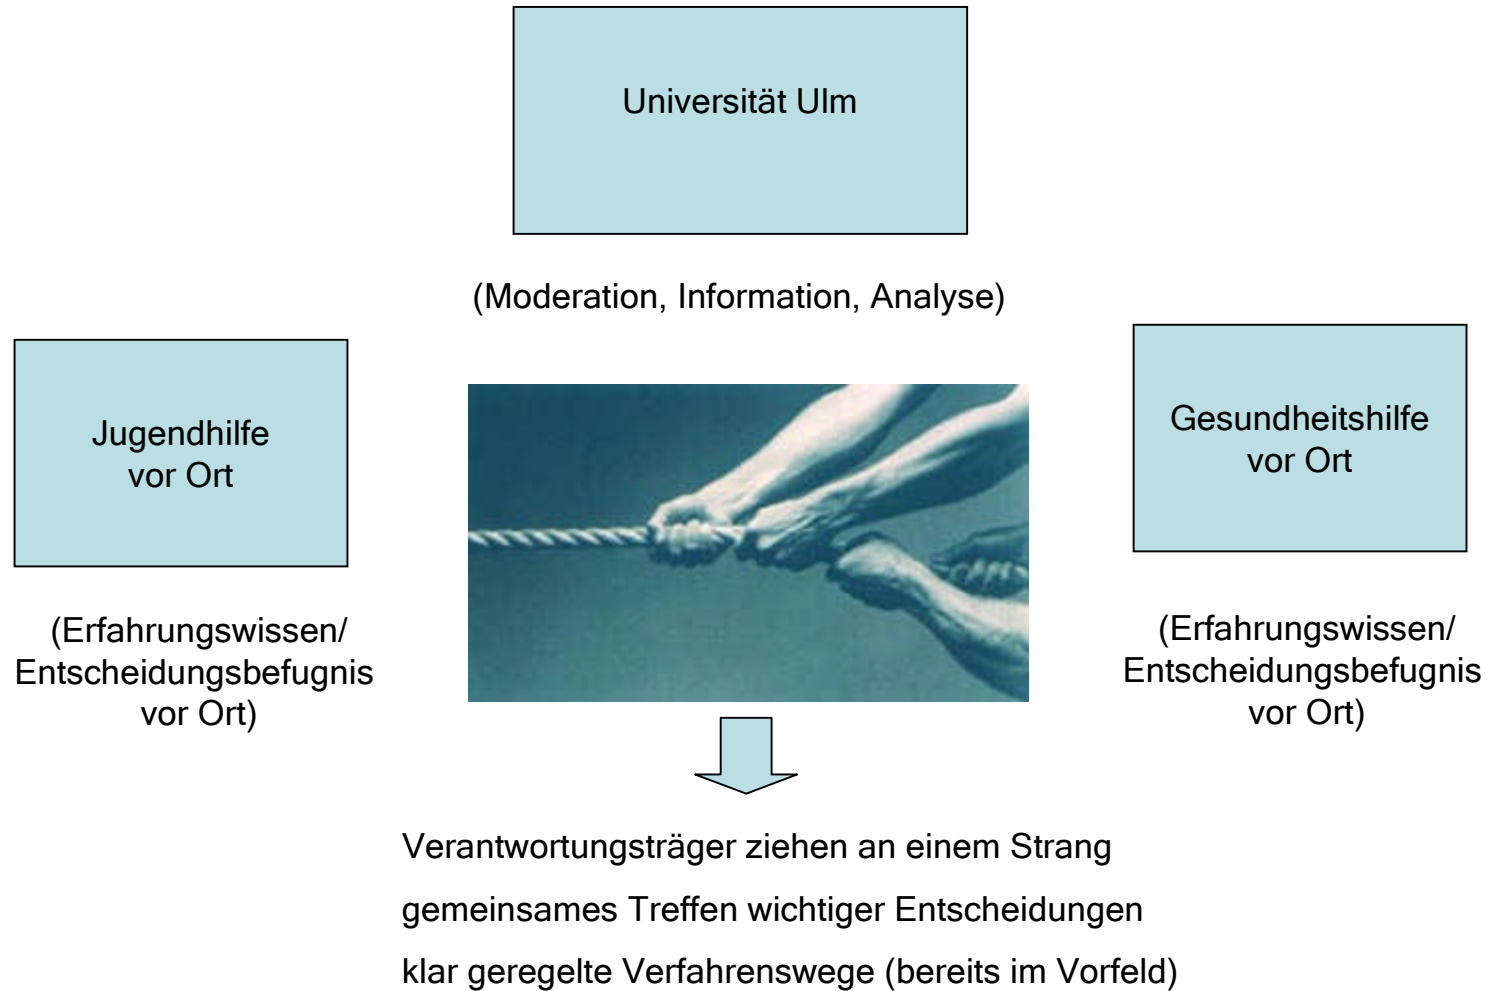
Universität Ulm

(Moderation, Information, Analyse)

Jugendhilfe vor Ort

(Erfahrungswissen/ Entscheidungsbefugnis vor Ort)

Gesundheitshilfe vor Ort

(Erfahrungswissen/ Entscheidungsbefugnis vor Ort)

Verantwortungsträger ziehen an einem Strang

gemeinsames Treffen wichtiger Entscheidungen

klar geregelte Verfahrenswege (bereits im Vorfeld)